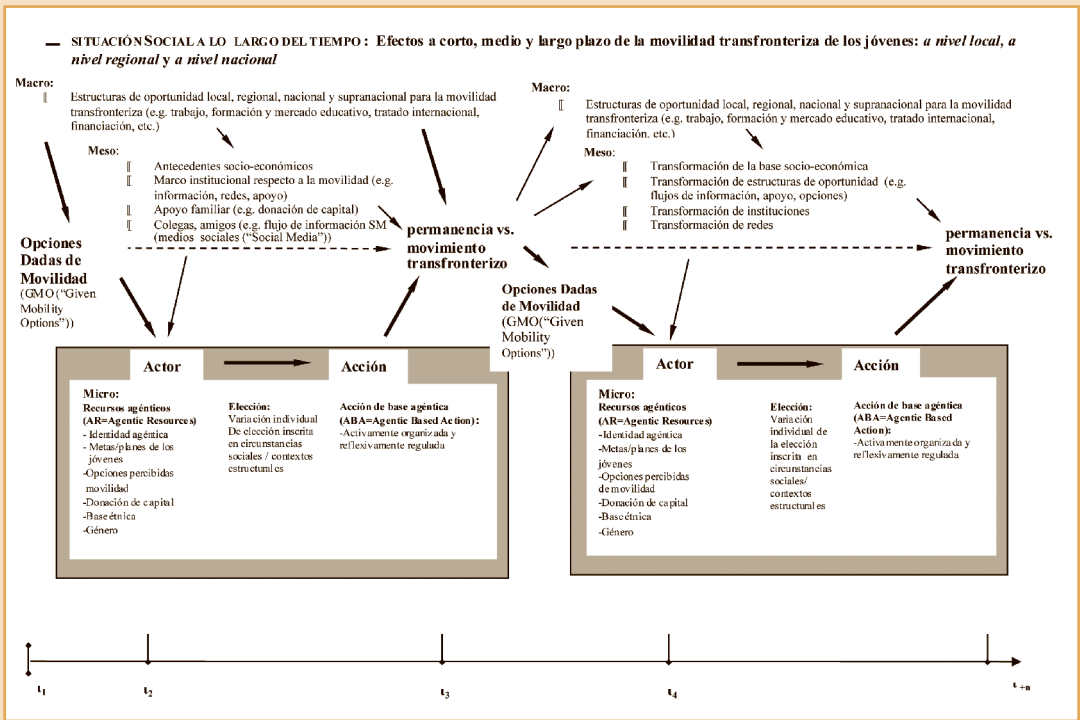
SITUACIÓN SOCIAL A LO LARGO DEL TIEMPO : Efectos a corto, medio y largo plazo de la movilidad transfronteriza de los jóvenes: a nivel local, a nivel regional y a nivel nacional

Macro:
Estructuras de oportunidad local, regional, nacional y supranacional para la movilidad transfronteriza (e.g. trabajo, formación y mercado educativo, tratado internacional, financiación, etc.)

Meso:
Antecedentes socio-económicos
Marco institucional respecto a la movilidad (e.g. información, redes, apoyo)
Apoyo familiar (e.g. donación de capital)
Colegas, amigos (e.g. flujo de información SM (medios sociales ("Social Media"))

Opciones Dadas de Movilidad (GMO ("Given Mobility Options"))

permanencia vs. movimiento transfronterizo

Macro:
Estructuras de oportunidad local, regional, nacional y supranacional para la movilidad transfronteriza (e.g. trabajo, formación y mercado educativo, tratado internacional, financiación, etc.)

Meso:
Transformación de la base socio-económica
Transformación de estructuras de oportunidad (e.g. flujos de información, apoyo, opciones)
Transformación de instituciones
Transformación de redes

permanencia vs. movimiento transfronterizo

Opciones Dadas de Movilidad (GMO("Given Mobility Options"))

Actor
Acción

Micro:
Recursos agénticos (AR=Agentic Resources)
- Identidad agéntica
- Metas/planes de los jóvenes
-Opciones percibidas movilidad
-Donación de capital
-Base étnica
-Género

Elección:
Variación individual De elección inscrita en circunstancias sociales / contextos estructurales

Acción de base agéntica (ABA=Agentic Based Action):
-Activamente organizada y reflexivamente regulada

Actor
Acción

Micro:
Recursos agénticos (AR=Agentic Resources)
-Identidad agéntica
-Metas/planes de los jóvenes
-Opciones percibidas de movilidad
-Donación de capital
-Base étnica
-Género

Elección:
Variación individual de la elección inscrita en circunstancias sociales/ contextos estructurales

Acción de base agéntica (ABA=Agentic Based Action):
-Activamente organizada y reflexivamente regulada

$t_1$ $t_2$ $t_3$ $t_4$ $t_{+n}$